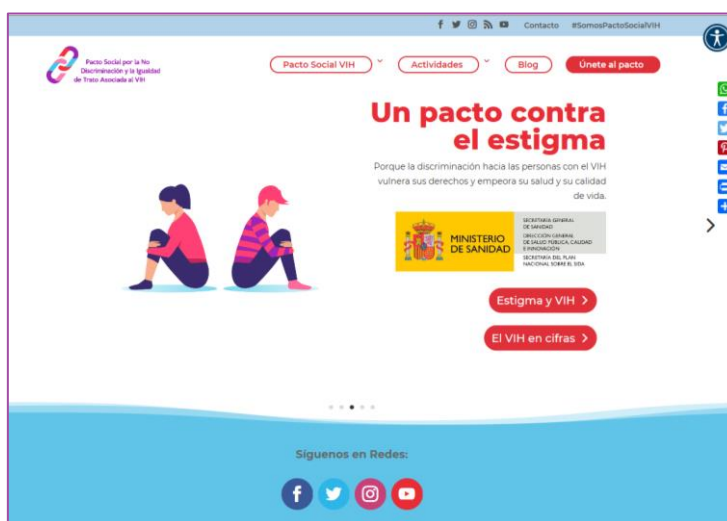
Contacto #SomosPactoSocialVIH

Pacto Social por la No Discriminación y la Igualdad de Trato Asociada al VIH

Pacto Social VIH
Actividades
Blog
Únete al pacto

Un pacto contra el estigma

Porque la discriminación hacia las personas con el VIH vulnera sus derechos y empeora su salud y su calidad de vida.

MINISTERIO DE SANIDAD

SECRETARÍA GENERAL DE SANIDAD
DIRECCIÓN GENERAL DE SALUD PÚBLICA, CALIDAD E INNOVACIÓN
SECRETARÍA DEL PLAN NACIONAL SOBRE EL SIDA

Estigma y VIH >

El VIH en cifras >

Síguenos en Redes: